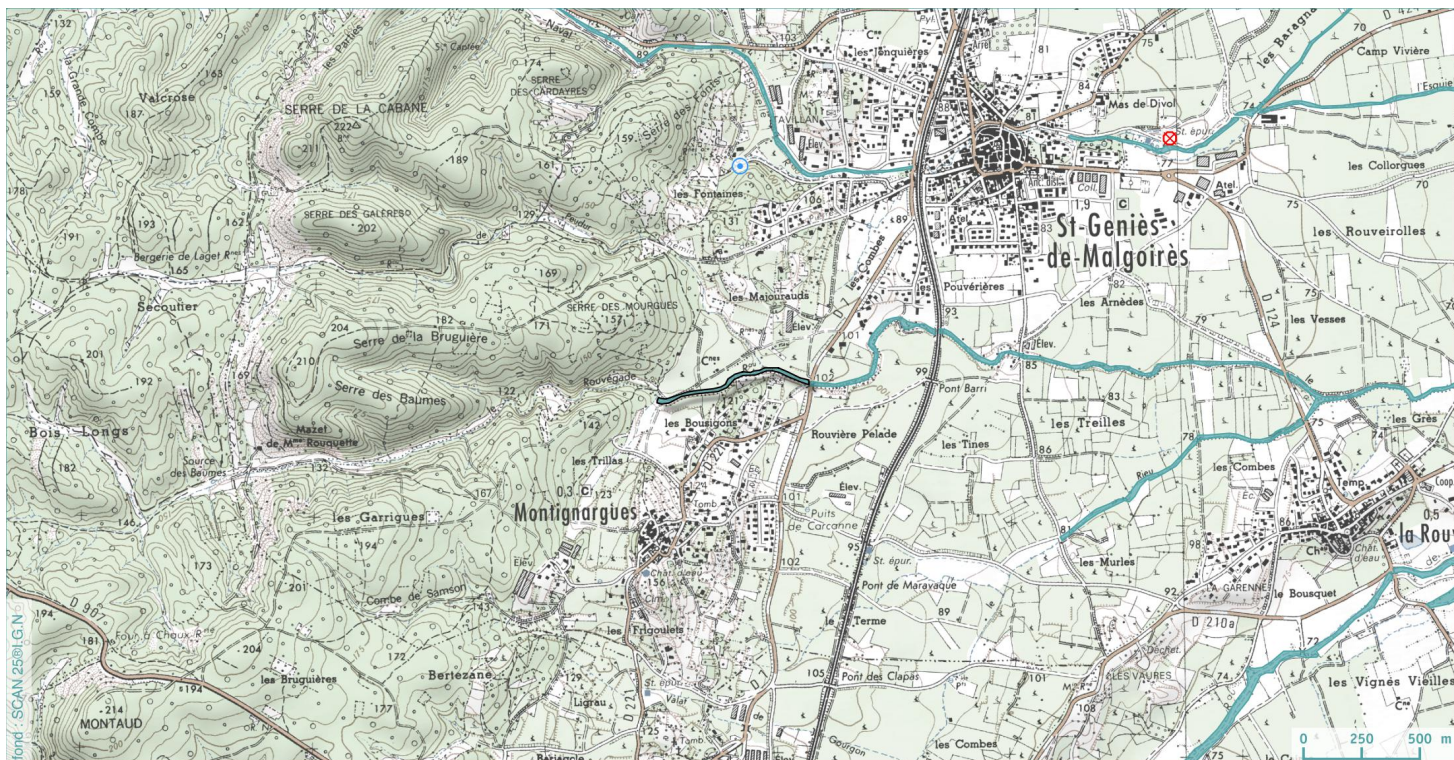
132
163
159
187
Valcrose
la Grande Combe
les Parties
S.t Caplée
SERRE DE LA CABANE
222
211
189
SERRE DES CARDAYRES
174
159
Serre des Fonts
161
89
103
les Jonquières
81
75
les Baragnes
Camp Vivière
Mas de Divol
74
St. épur.
77
les Collorgues
70
178
193
191
162
SERRE DES GALÈRES
202
129
les Fontaines
131
106
TAVILLAN
89
Coll.
St-Geniès-de-Malgoirès
Atel.
75
les Rouveirolles
Bergerie de Laget
165
Sécoutier
169
SERRE DES MOURGUES
157
les Majourauds
les Combes
Pouvérières
les Arnèdes
D 124
les Vesses
201
192
204
182
Serre de la Bruguière
210
171
Elev.
101
93
79
69
Serre des Baumes
122
Rouvégade
102
99
Pont Barri
85
83
Bois Longs
Mazet de Mme Rouquette
142
121
les Bousigons
Rouvière Pelade
les Tines
86
les Treilles
78
75
74
les Grès
182
Source des Baumes
132
les Trillas
les Combes
Temp.
0,3
123
167
Montignargues
101
Puits de Carcanne
Elev.
81
86
0,5
la Rouv
146
les Garrigues
194
95
St. épur.
les Murles
Ch.
Chât. d'eau
173
201
Combe de Samson
Elev.
156
102
Pont de Maravaque
89
92
LA GARENNE
le Bousquet
194
D 90
181
Four à Chaux
204
143
172
les Frigoulets
le Terme
D 210a
72
129
Bertezane
les Bruguières
194
177
Ligrau
105
Pont des Clapas
101
LES VAURES
74
les Vignes Vieilles
214
MONTAUD
D 221
Valat
de
Gourgon
les Combes
75
fond : SCAN 25©I.G.N
0
250
500 m